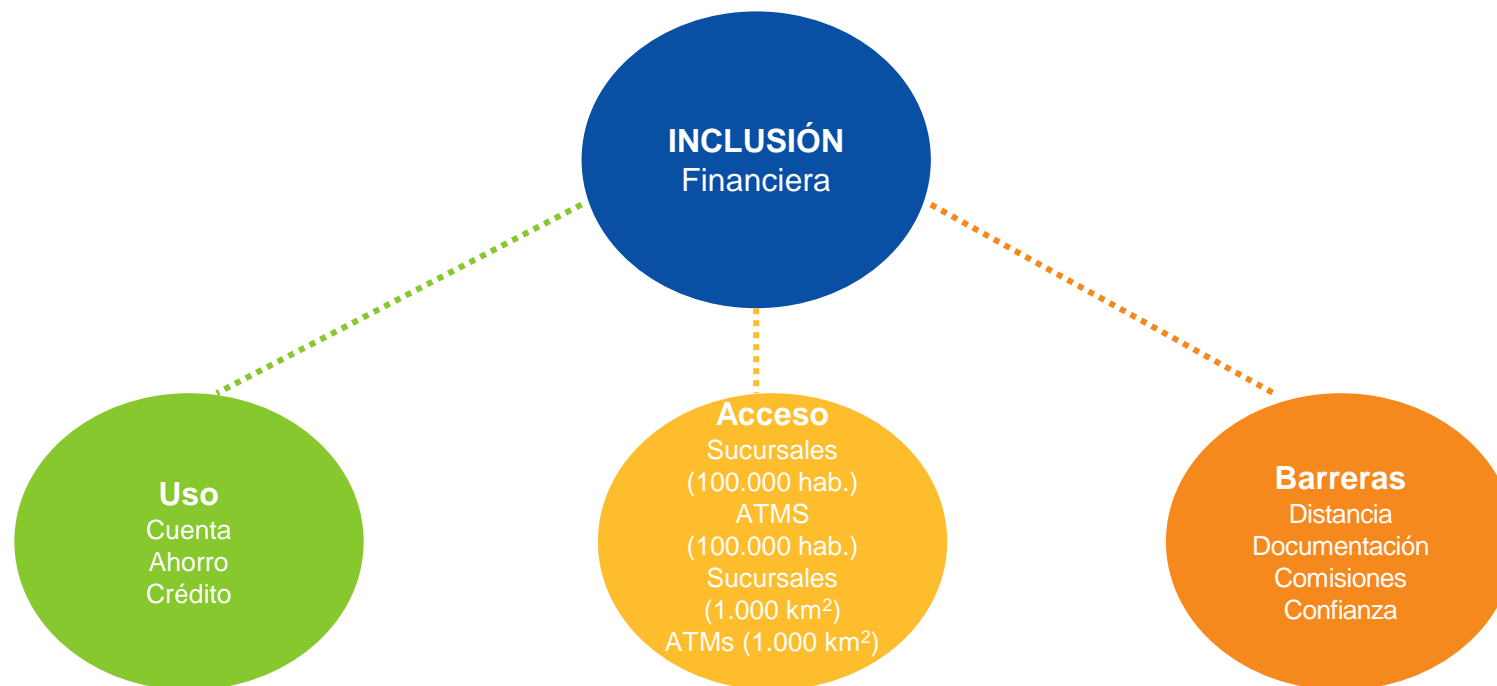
**INCLUSIÓN**
Financiera

**Uso**
Cuenta
Ahorro
Crédito

**Acceso**
Sucursales
(100.000 hab.)
ATMS
(100.000 hab.)
Sucursales
(1.000 km$^2$)
ATMs (1.000 km$^2$)

**Barreras**
Distancia
Documentación
Comisiones
Confianza